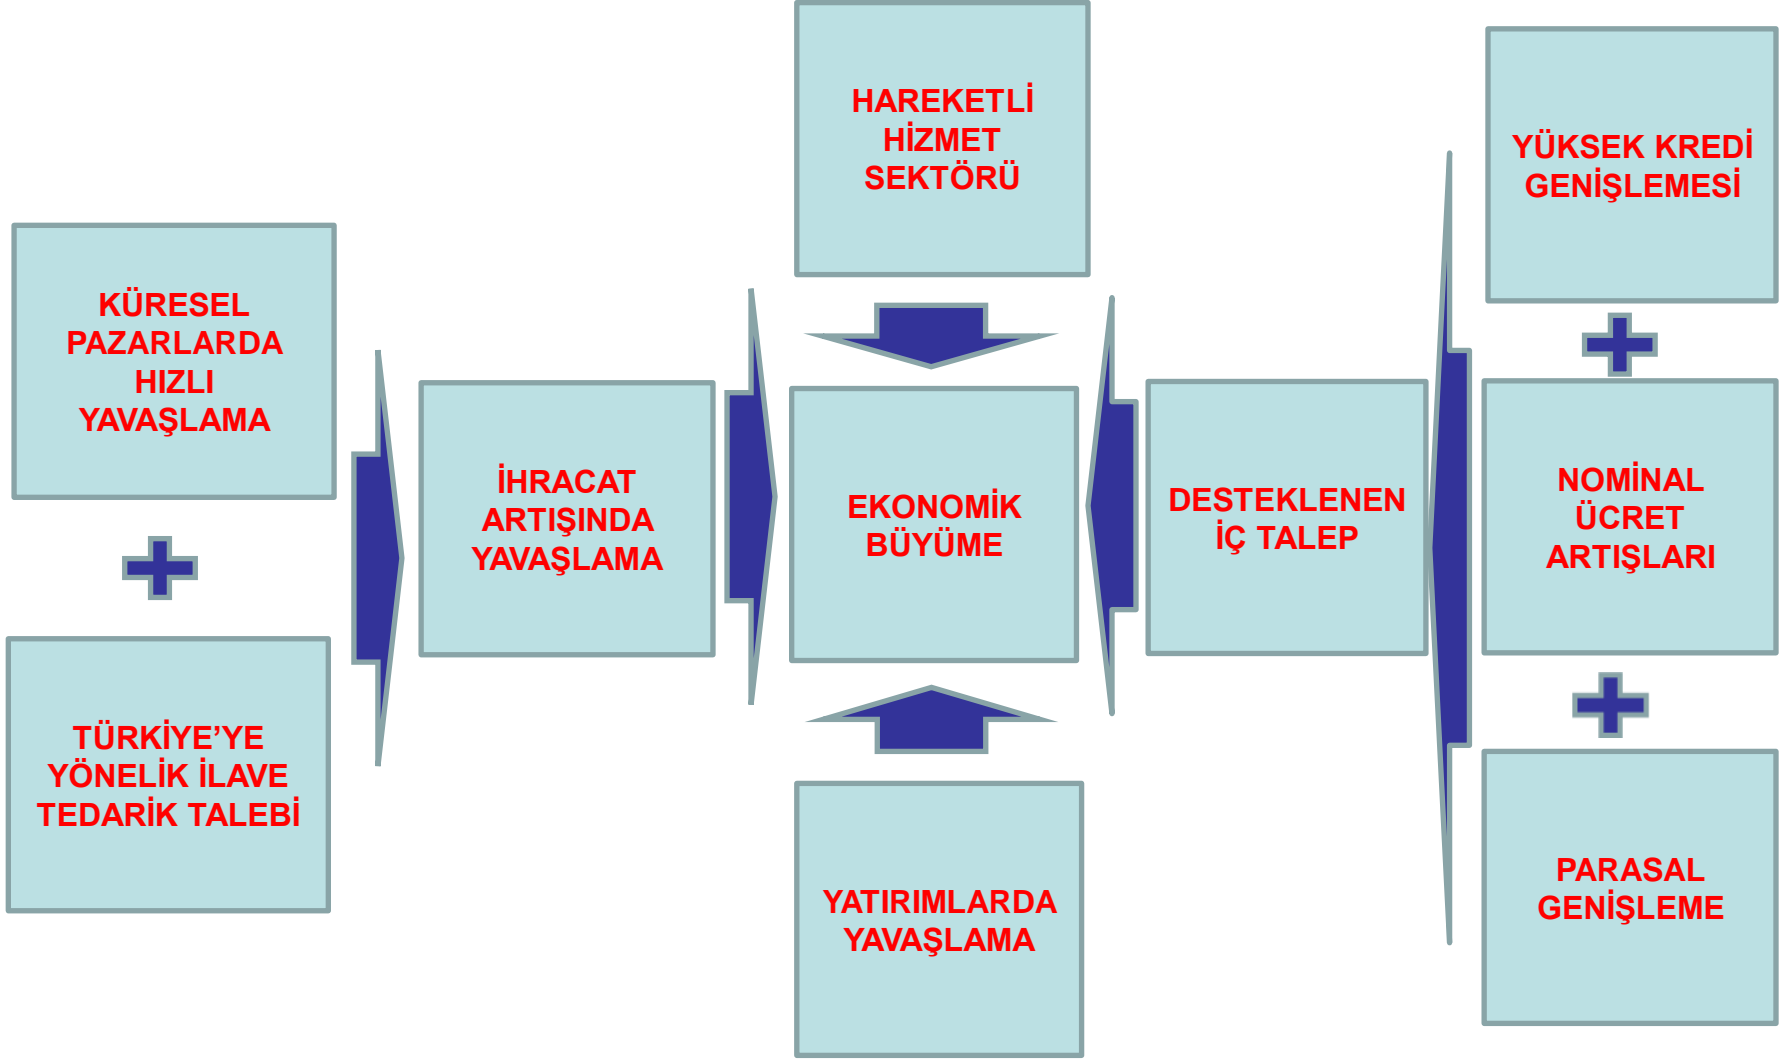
KÜRESEL PAZARLARDA HIZLI YAVAŞLAMA

TÜRKİYE'YE YÖNELİK İLAVE TEDARİK TALEBİ

İHRACAT ARTIŞINDA YAVAŞLAMA

HAREKETLİ HİZMET SEKTÖRÜ

EKONOMİK BÜYÜME

YATIRIMLARDA YAVAŞLAMA

DESTEKLENEN İÇ TALEP

YÜKSEK KREDİ GENİŞLEMESİ

NOMİNAL ÜCRET ARTIŞLARI

PARASAL GENİŞLEME